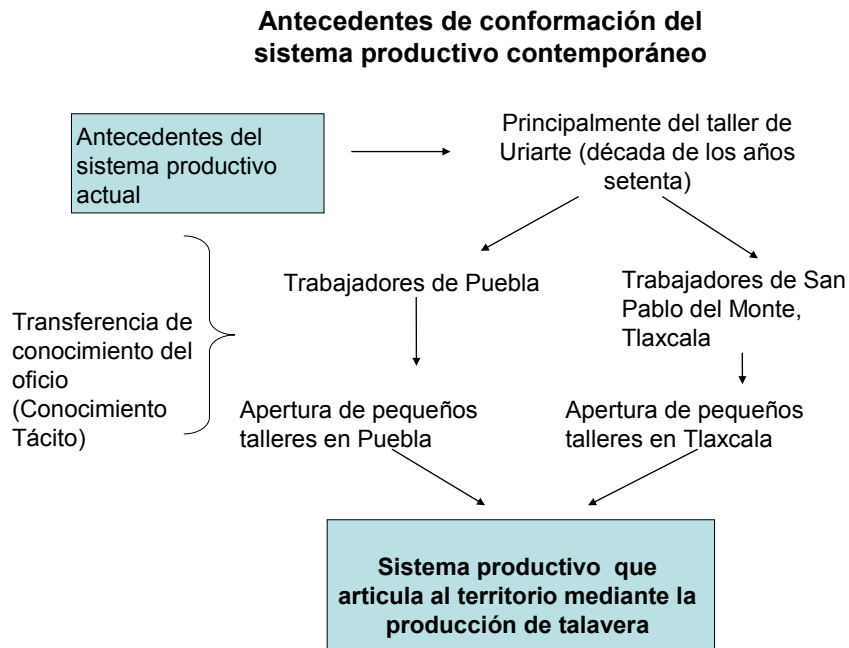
Antecedentes de conformación del sistema productivo contemporáneo

Antecedentes del sistema productivo actual

Principalmente del taller de Uriarte (década de los años setenta)

Transferencia de conocimiento del oficio (Conocimiento Tácito)

Trabajadores de Puebla

Trabajadores de San Pablo del Monte, Tlaxcala

Apertura de pequeños talleres en Puebla

Apertura de pequeños talleres en Tlaxcala

Sistema productivo que articula al territorio mediante la producción de talavera